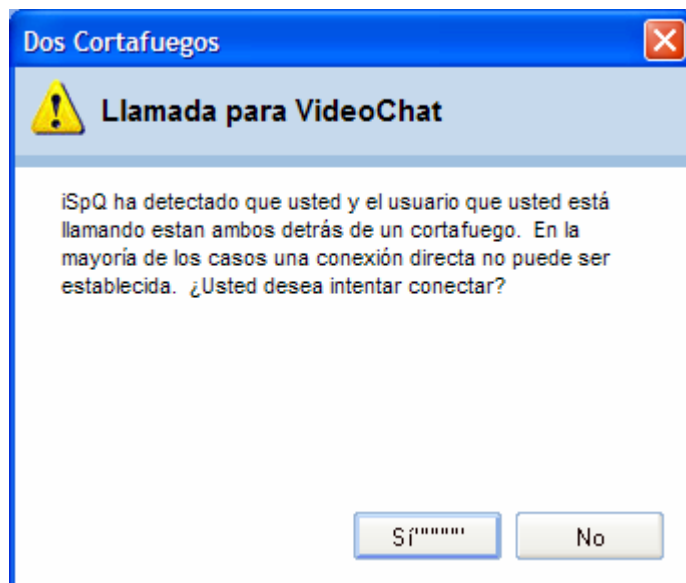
Dos Cortafuegos

Llamada para VideoChat

iSpQ ha detectado que usted y el usuario que usted está llamando estan ambos detrás de un cortafuego. En la mayoría de los casos una conexión directa no puede ser establecida. ¿Usted desea intentar conectar?

Sí""""" No